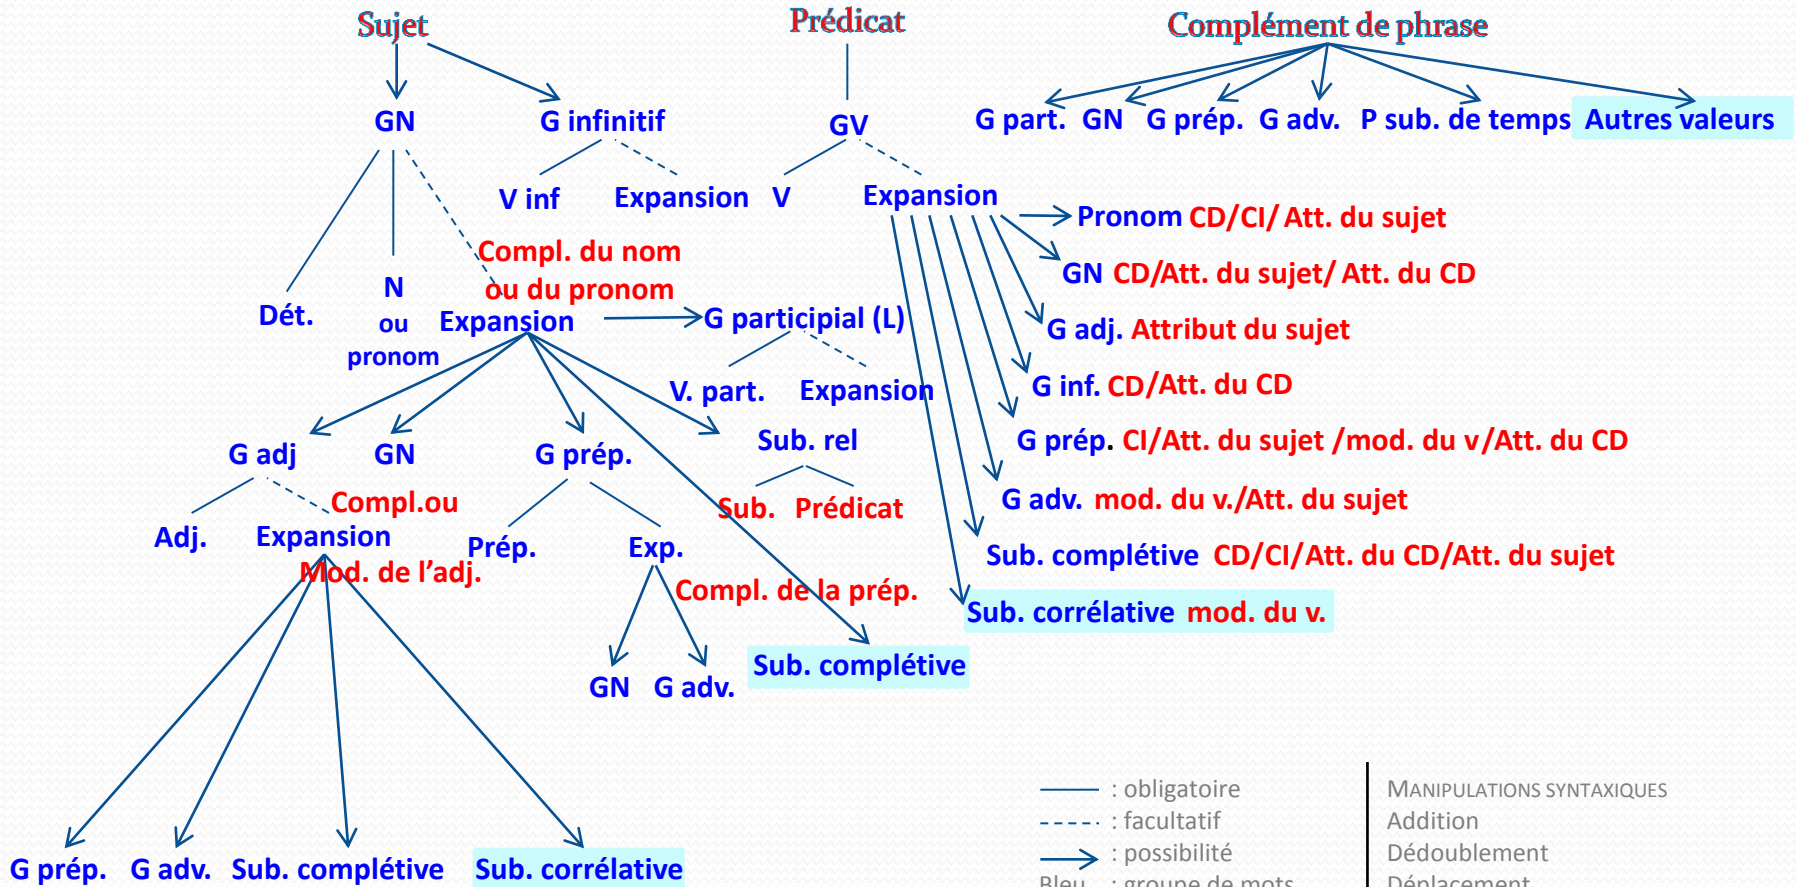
Sujet

Prédicat

Complément de phrase

GN

G infinitif

GV

G part. GN G prép. G adv. P sub. de temps Autres valeurs

V inf Expansion V Expansion

Pronom CD/CI/ Att. du sujet

GN CD/Att. du sujet/ Att. du CD

G adj. Attribut du sujet

G inf. CD/Att. du CD

G prép. CI/Att. du sujet /mod. du v/Att. du CD

G adv. mod. du v./Att. du sujet

Sub. complétive CD/CI/Att. du CD/Att. du sujet

Sub. corrélative mod. du v.

Compl. du nom ou du pronom

Dét.

N ou pronom

Expansion

G participial (L)

V. part. Expansion

G adj

GN

G prép.

Sub. rel

Sub. Prédicat

Adj.

Expansion

Compl.ou Mod. de l'adj.

Prép.

Exp.

Compl. de la prép.

GN G adv.

Sub. complétive

G prép. G adv. Sub. complétive Sub. corrélative

: obligatoire
: facultatif
: possibilité
Bleu : groupe de mots

MANIPULATIONS SYNTAXIQUES
Addition
Dédoublement
Déplacement